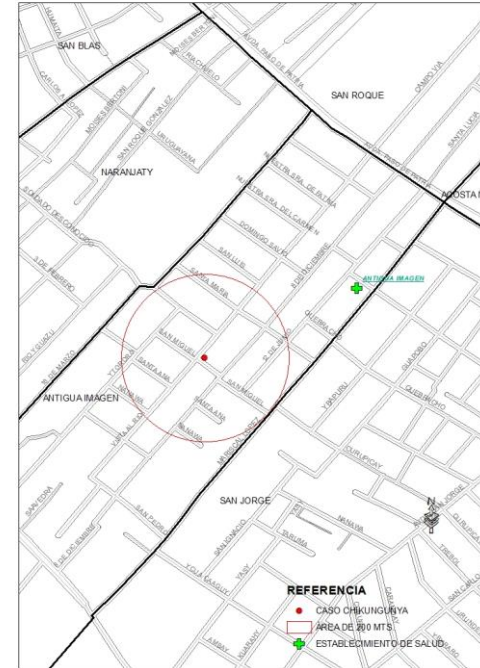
SAN BLAS

SAN ROQUE

NARANJATY

ACOSTA

ANTIGUA IMAGEN

ANTIGUA IMAGEN

SAN MIGUEL

SANTA MARIA

SAN LUIS

DOMINGO SAVIO

SAN MIGUEL

QUEBRACHO

YVAPURU

GUARUPICAY

SAN JORGE

SAN JORGE

REFERENCIA

CASO CHIKUNGUNYA

AREA DE 200 MTS

ESTABLECIMIENTO DE SALUD